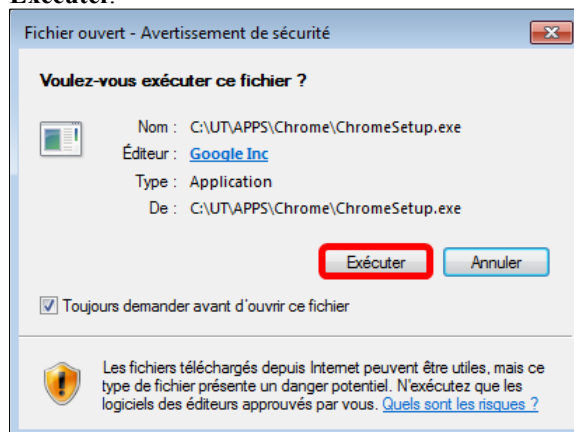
Exécuter.

Fichier ouvert - Avertissement de sécurité

Voulez-vous exécuter ce fichier ?

Nom : C:\UT\APPS\Chrome\ChromeSetup.exe
Éditeur : Google Inc
Type : Application
De : C:\UT\APPS\Chrome\ChromeSetup.exe

Exécuter Annuler

Toujours demander avant d'ouvrir ce fichier

Les fichiers téléchargés depuis Internet peuvent être utiles, mais ce type de fichier présente un danger potentiel. N'exécutez que les logiciels des éditeurs approuvés par vous. Quels sont les risques ?